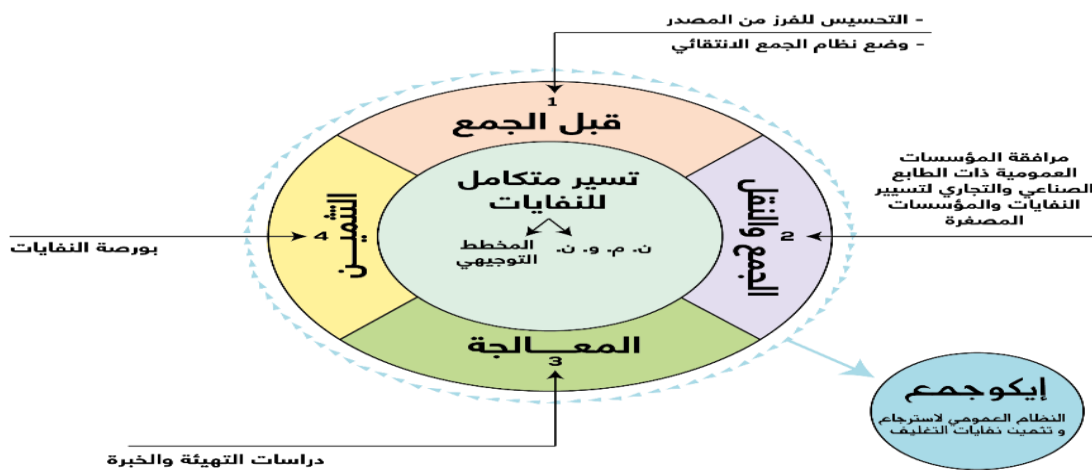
- التحسيس للفرز من المصدر

- وضع نظام الجمع الانتقائي

1

قبل الجمع

مرافقة المؤسسات العمومية ذات الطابع الصناعي والتجاري لتسيير النفايات والمؤسسات المصغرة

2

الجمع والنقل

بورصة النفايات

4

التثمين

تسير متكامل للنفايات

المخطط التوجيهي

ن. م. و. ن.

المعالجة

3

دراسات التهيئة والخبرة

إيكوجمع

النظام العمومي لاسترجاع و تثمين نفايات التغليف